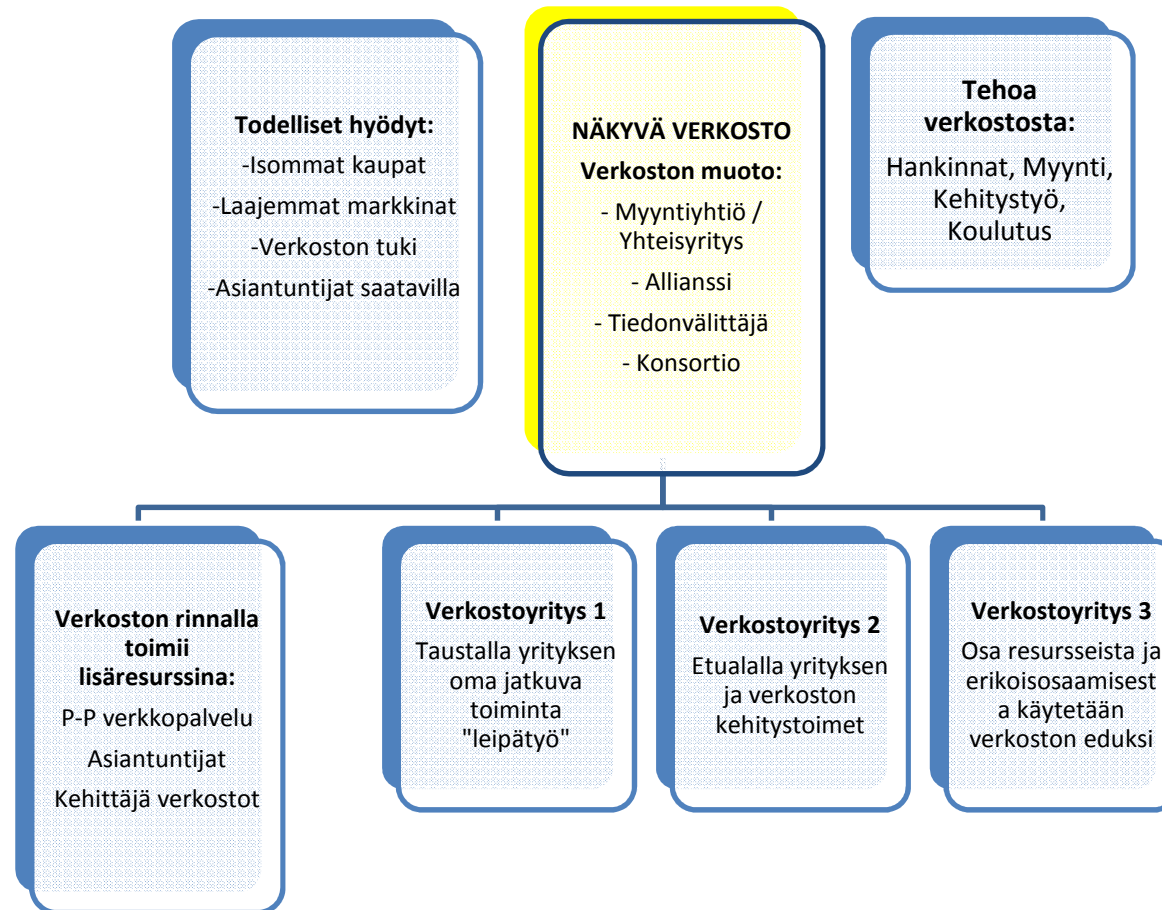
Todelliset hyödyt:
-Isommat kaupat
-Laajemmat markkinat
-Verkoston tuki
-Asiantuntijat saatavilla

NÄKYVÄ VERKOSTO
Verkoston muoto:
- Myyntiyhtiö / Yhteisyritys
- Allianssi
- Tiedonvälittäjä
- Konsortio

Tehoa verkostosta:
Hankinnat, Myynti, Kehitystyö, Koulutus

Verkoston rinnalla toimii lisäresurssina:
P-P verkkopalvelu
Asiantuntijat
Kehittäjä verkostot

Verkostoyritys 1
Taustalla yrityksen oma jatkuva toiminta "leipätyö"

Verkostoyritys 2
Etualalla yrityksen ja verkoston kehitystoimet

Verkostoyritys 3
Osa resursseista ja erikoisosaamisest a käytetään verkoston eduksi